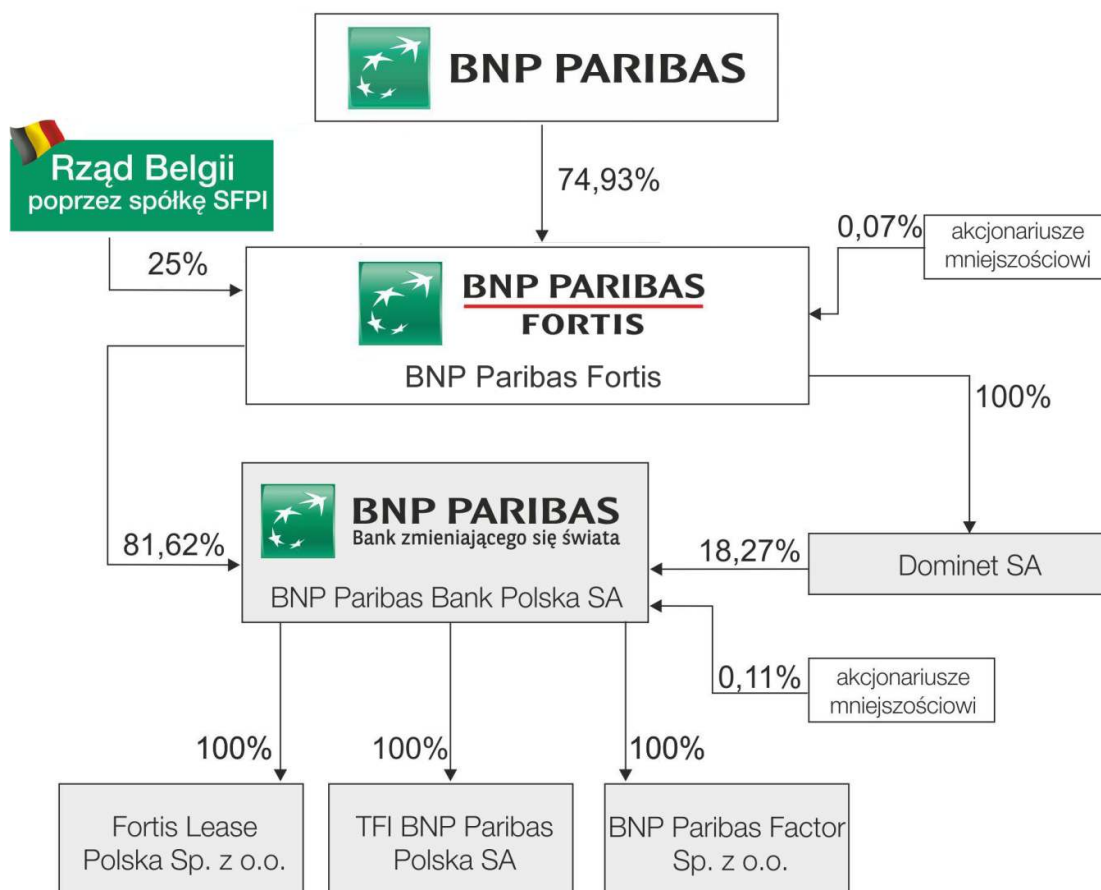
BNP PARIBAS

Rząd Belgii
poprzez spółkę SFPI

74,93%

0,07%

akcjonariusze mniejszościowi

25%

BNP PARIBAS
FORTIS

BNP Paribas Fortis

100%

BNP PARIBAS
Bank zmieniającego się świata

81,62%

18,27%

Dominet SA

BNP Paribas Bank Polska SA

0,11%

akcjonariusze mniejszościowi

100%

100%

100%

Fortis Lease Polska Sp. z o.o.

TFI BNP Paribas Polska SA

BNP Paribas Factor Sp. z o.o.